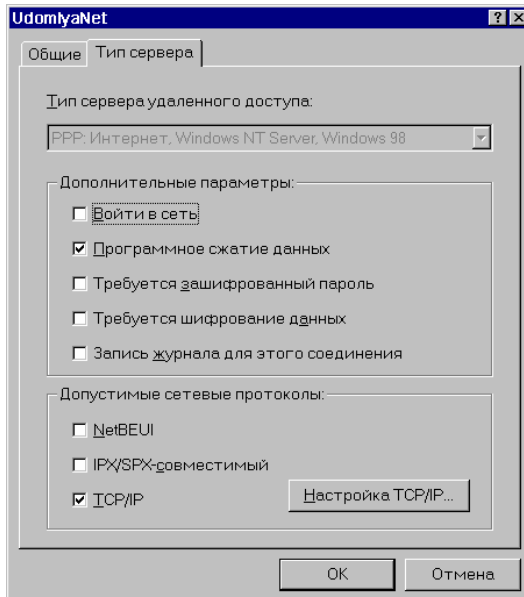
UdomlyaNet

? X

Общие | Тип сервера

Тип сервера удаленного доступа:

PPP: Интернет, Windows NT Server, Windows 98

Дополнительные параметры:

☐ Войти в сеть

☑ Программное сжатие данных

☐ Требуется зашифрованный пароль

☐ Требуется шифрование данных

☐ Запись журнала для этого соединения

Допустимые сетевые протоколы:

☐ NetBEUI

☐ IPX/SPX-совместимый

☑ TCP/IP

Настройка TCP/IP...

OK

Отмена